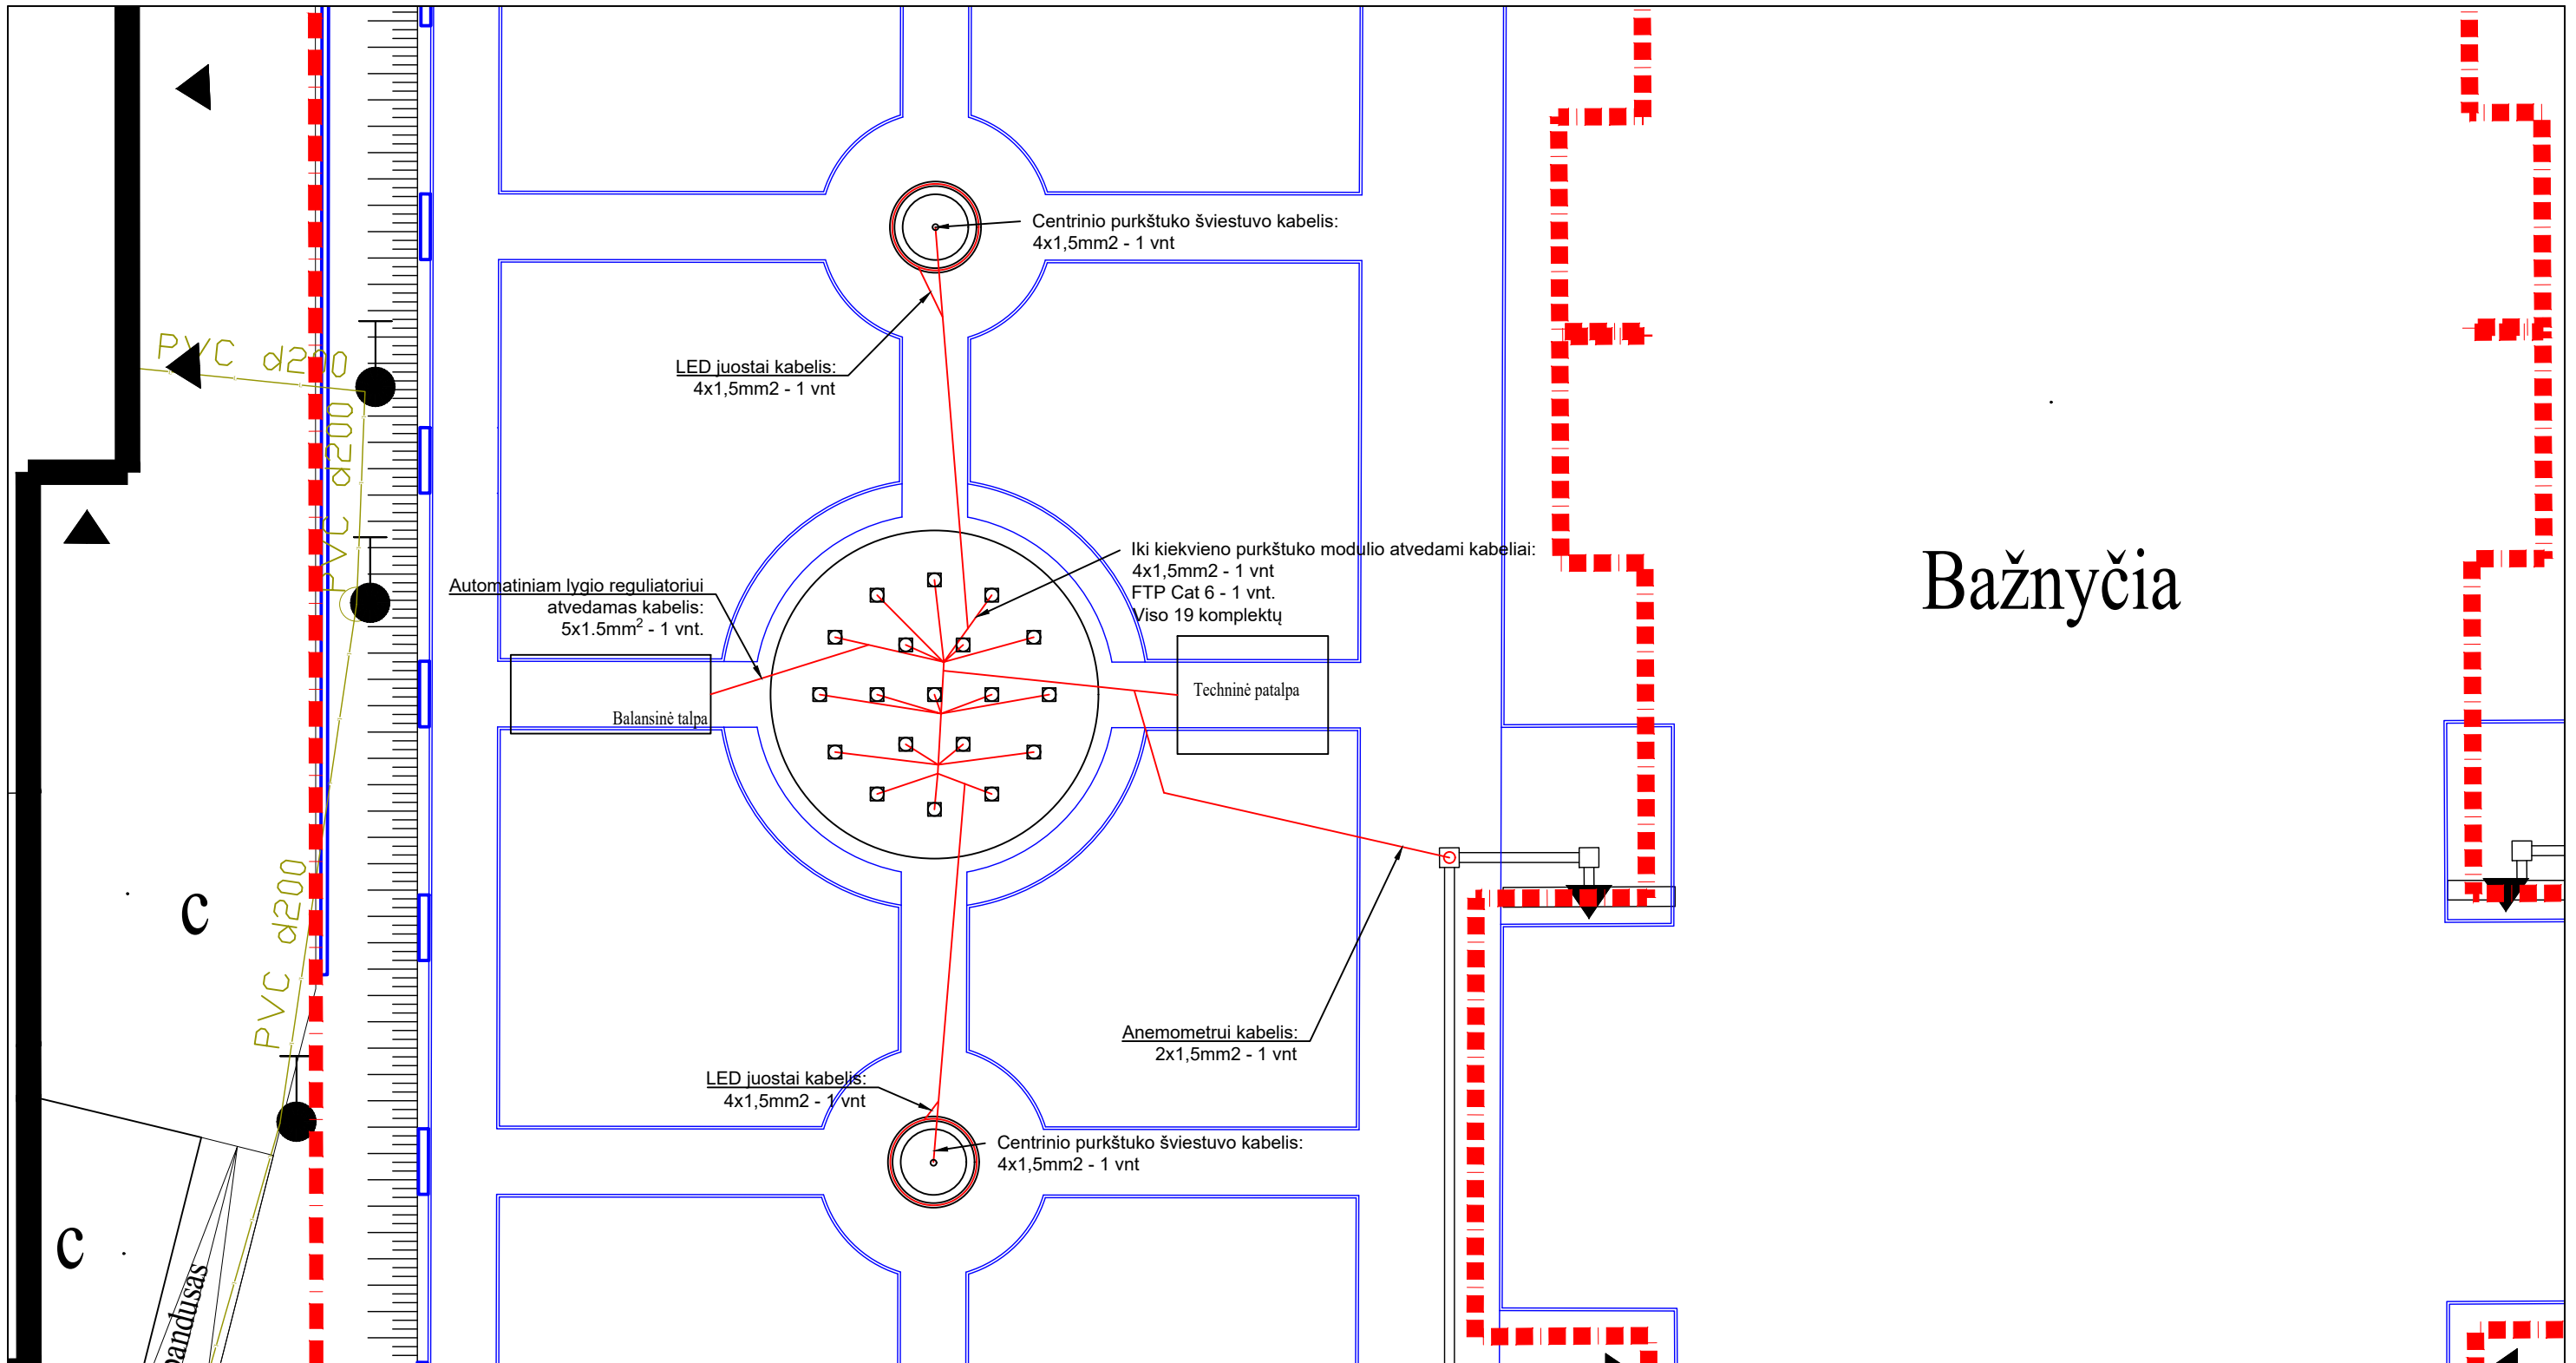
PVC d200

PVC d200

PVC d200

Centrinio purkštuko šviestuvo kabelis:
4x1,5mm2 - 1 vnt

LED juostai kabelis:
4x1,5mm2 - 1 vnt

Iki kiekvieno purkštuko modulio atvedami kabeliai:
4x1,5mm2 - 1 vnt
FTP Cat 6 - 1 vnt.
Viso 19 komplektų

Bažnyčia

Automatiniam lygio reguliatoriui
atvedamas kabelis:
5x1.5mm$^2$ - 1 vnt.

Balansinė talpa

Techninė patalpa

c

c

Anemometrui kabelis:
2x1,5mm2 - 1 vnt

LED juostai kabelis:
4x1,5mm2 - 1 vnt

Centrinio purkštuko šviestuvo kabelis:
4x1,5mm2 - 1 vnt

pandusas